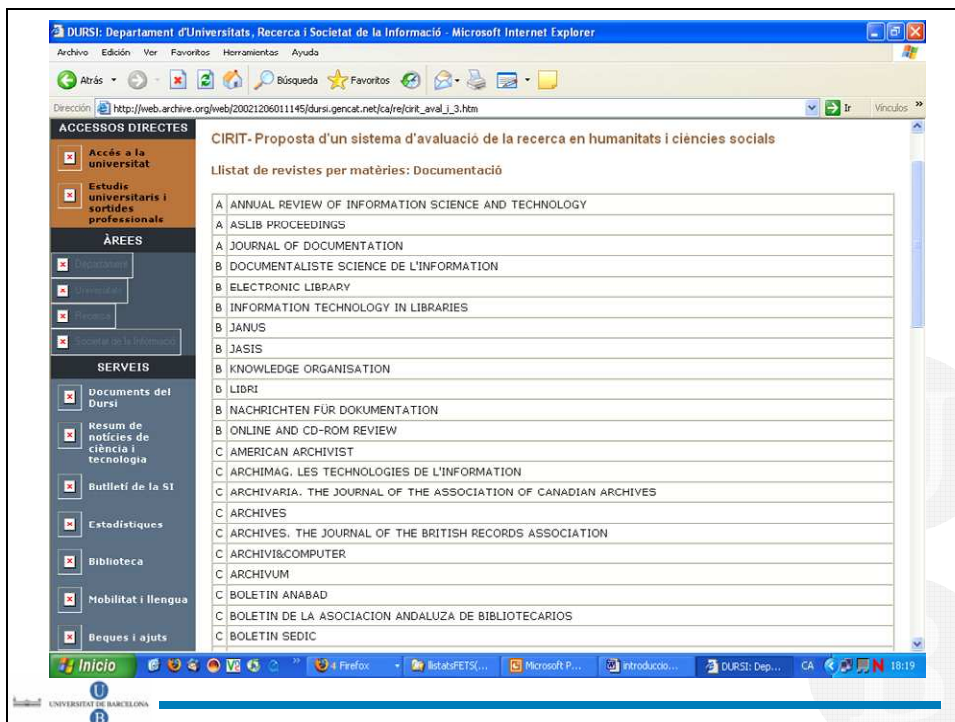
DURSI: Departament d'Universitats, Recerca i Societat de la Informació - Microsoft Internet Explorer

Archivo Edición Ver Favoritos Herramientas Ayuda

Atrás Búsqueda Favoritos

Dirección http://web.archive.org/web/20021206011145/dursi.gencat.net/ca/re/cirit_aval_i_3.htm Ir Vínculos

ACCESSOS DIRECTES

Accés a la universitat

Estudis universitaris i sortides professionals

ÀREES

Departament

Universitats

Recerca

Societat de la Informació

SERVEIS

Documents del Dursi

Resum de notícies de ciència i tecnologia

Butlletí de la SI

Estadístiques

Biblioteca

Mobilitat i llengua

Beques i ajuts

CIRIT- Proposta d'un sistema d'avaluació de la recerca en humanitats i ciències socials

Llistat de revistes per matèries: Documentació

| | |
|---|---|
| A | ANNUAL REVIEW OF INFORMATION SCIENCE AND TECHNOLOGY |
| A | ASLIB PROCEEDINGS |
| A | JOURNAL OF DOCUMENTATION |
| B | DOCUMENTALISTE SCIENCE DE L'INFORMATION |
| B | ELECTRONIC LIBRARY |
| B | INFORMATION TECHNOLOGY IN LIBRARIES |
| B | JANUS |
| B | JASIS |
| B | KNOWLEDGE ORGANISATION |
| B | LIBRI |
| B | NACHRICHTEN FÜR DOKUMENTATION |
| B | ONLINE AND CD-ROM REVIEW |
| C | AMERICAN ARCHIVIST |
| C | ARCHIMAG. LES TECHNOLOGIES DE L'INFORMATION |
| C | ARCHIVARIA. THE JOURNAL OF THE ASSOCIATION OF CANADIAN ARCHIVES |
| C | ARCHIVES |
| C | ARCHIVES. THE JOURNAL OF THE BRITISH RECORDS ASSOCIATION |
| C | ARCHIVI&COMPUTER |
| C | ARCHIVUM |
| C | BOLETIN ANABAD |
| C | BOLETIN DE LA ASOCIACION ANDALUZA DE BIBLIOTECARIOS |
| C | BOLETIN SEDIC |

Inicio 4 Firefox llistatsFETS(... Microsoft P... introduccio... DURSI: Dep... CA 18:19

UNIVERSITAT DE BARCELONA